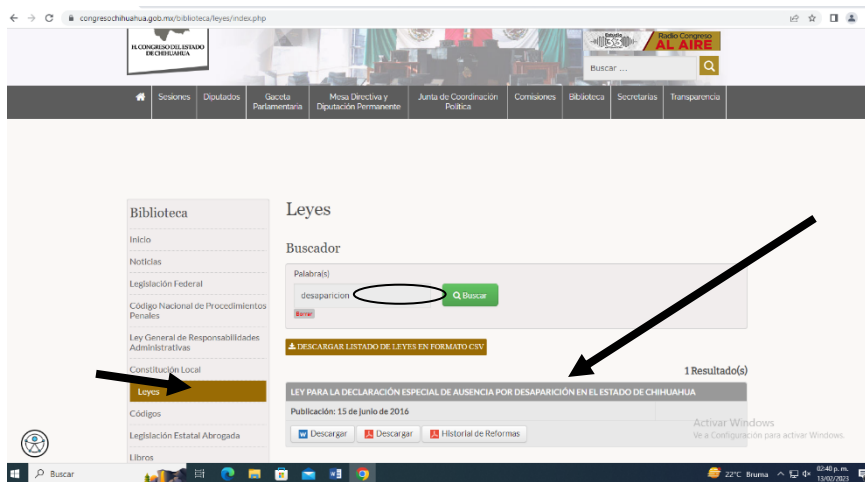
congresochihuahua.gob.mx/biblioteca/leyes/index.php

H. CONGRESO DEL ESTADO DE CHIHUAHUA

Estudio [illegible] Radio Congreso AL AIRE

Buscar ...

Sesiones Diputados Gaceta Parlamentaria Mesa Directiva y Diputación Permanente Junta de Coordinación Política Comisiones Biblioteca Secretarías Transparencia

Biblioteca

Inicio

Noticias

Legislación Federal

Código Nacional de Procedimientos Penales

Ley General de Responsabilidades Administrativas

Constitución Local

Leyes

Códigos

Legislación Estatal Abrogada

Libros

Leyes

Buscador

Palabra(s)

desaparicion

Buscar

Borrar

DESCARGAR LISTADO DE LEYES EN FORMATO CSV

1 Resultado(s)

LEY PARA LA DECLARACIÓN ESPECIAL DE AUSENCIA POR DESAPARICIÓN EN EL ESTADO DE CHIHUAHUA

Publicación: 15 de junio de 2016

Descargar Descargar Historial de Reformas

Activar Windows
Ve a Configuración para activar Windows.

Buscar

22°C Bruma

02:40 p. m.
13/02/2023